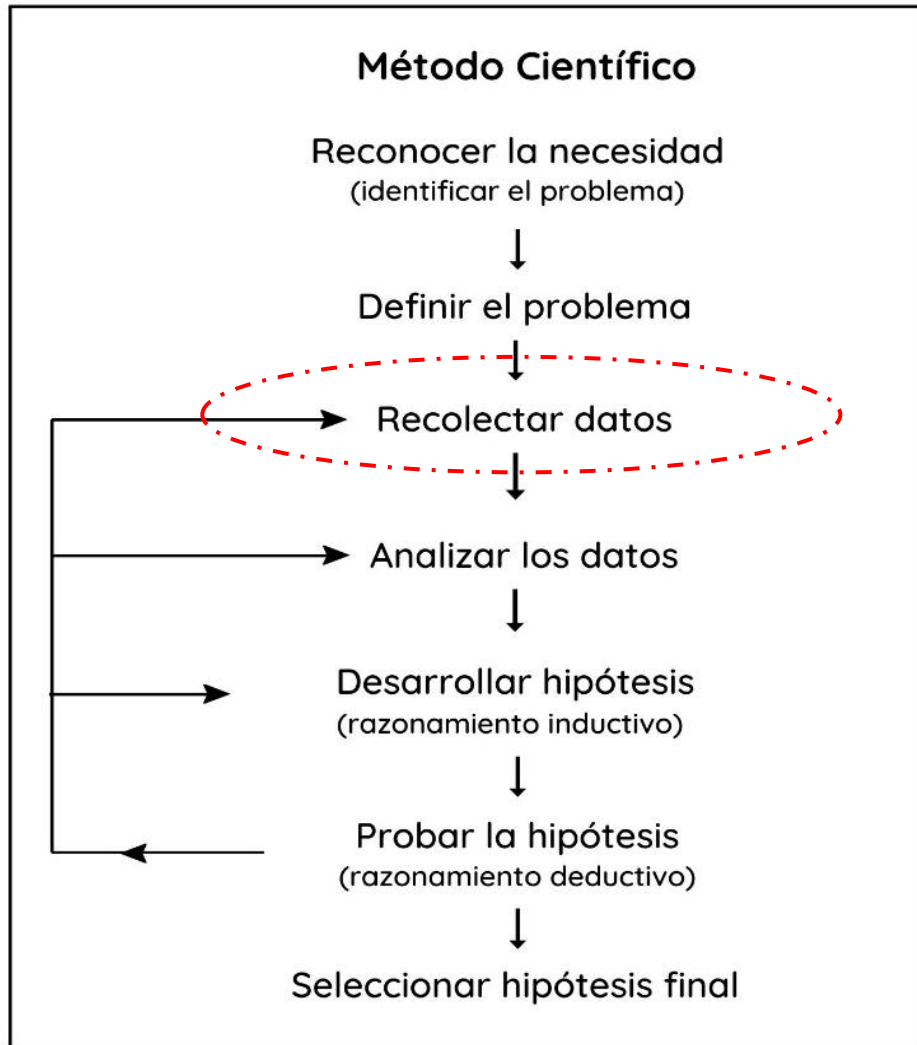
Método Científico

Reconocer la necesidad
(identificar el problema)

Definir el problema

Recolectar datos

Analizar los datos

Desarrollar hipótesis
(razonamiento inductivo)

Probar la hipótesis
(razonamiento deductivo)

Seleccionar hipótesis final